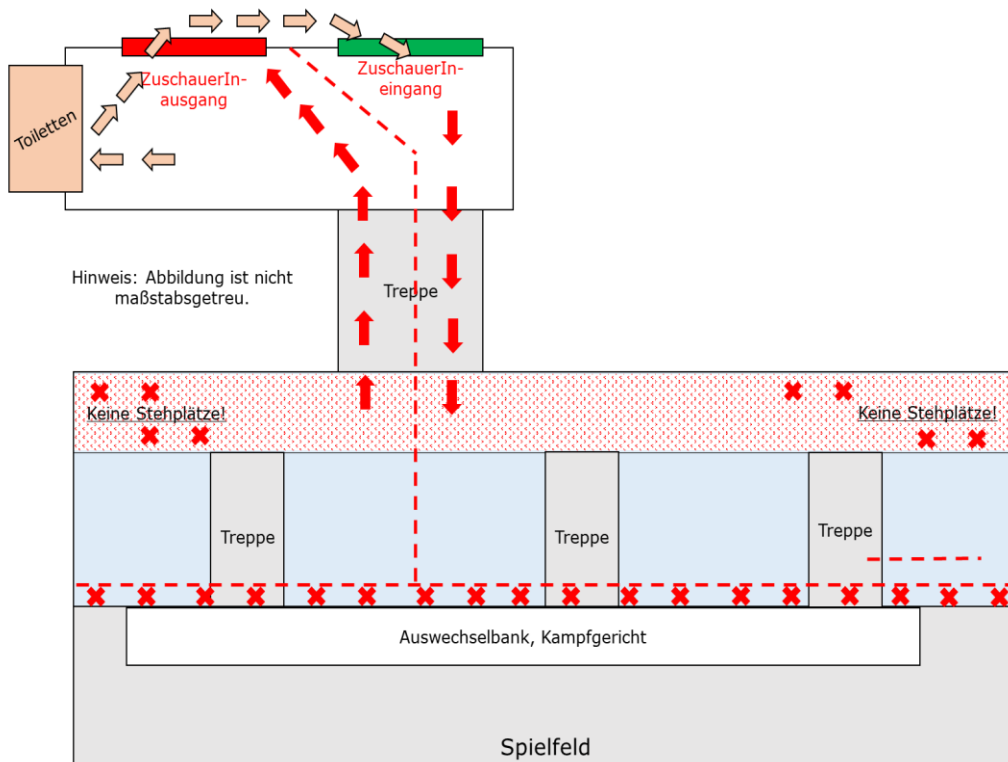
Toiletten

ZuschauerIn-ausgang

ZuschauerIn-eingang

Hinweis: Abbildung ist nicht maßstabsgetreu.

Treppe

Keine Stehplätze!

Keine Stehplätze!

Treppe

Treppe

Treppe

Auswechselbank, Kampfgericht

Spielfeld